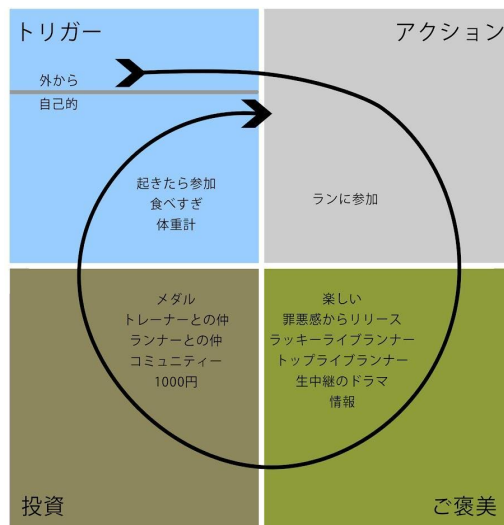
トリガー

外から

自己的

起きたら参加
食べすぎ
体重計

アクション

ランに参加

メダル
トレーナーとの仲
ランナーとの仲
コミュニティー
1000円

楽しい
罪悪感からリリース
ラッキーライブランナー
トップライブランナー
生中継のドラマ
情報

投資

ご褒美